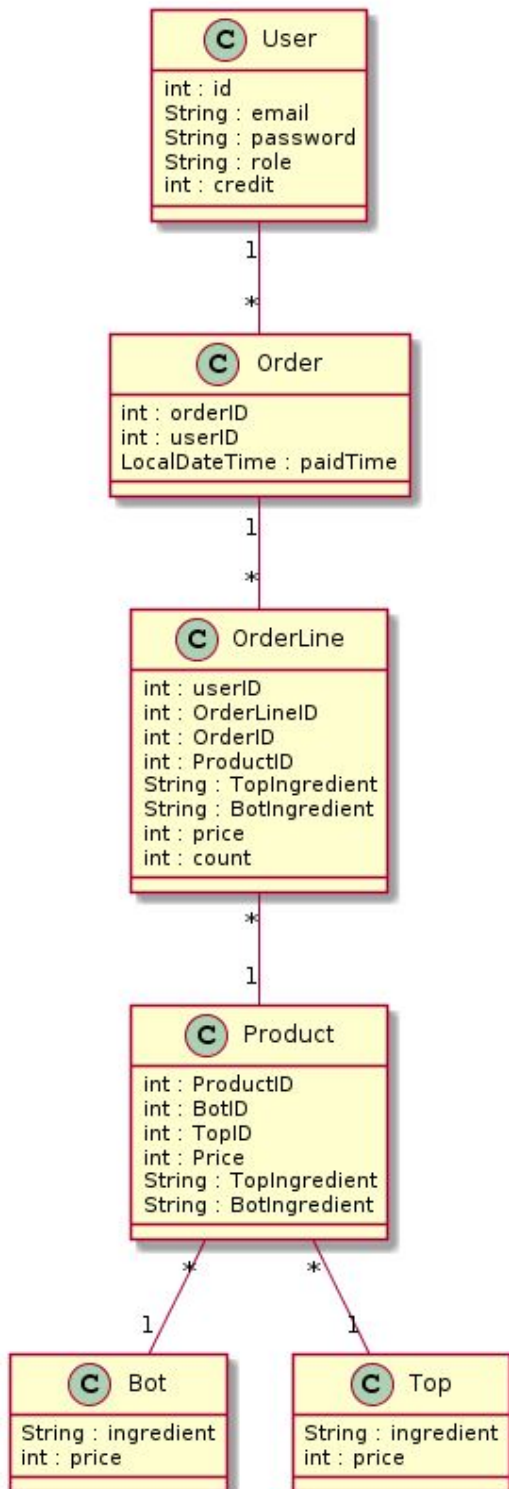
C User
int : id
String : email
String : password
String : role
int : credit

1

*

C Order
int : orderID
int : userID
LocalDateTime : paidTime

1

*

C OrderLine
int : userID
int : OrderLineID
int : OrderID
int : ProductID
String : TopIngredient
String : BotIngredient
int : price
int : count

*

1

C Product
int : ProductID
int : BotID
int : TopID
int : Price
String : TopIngredient
String : BotIngredient

*

1

*

1

C Bot
String : ingredient
int : price

C Top
String : ingredient
int : price